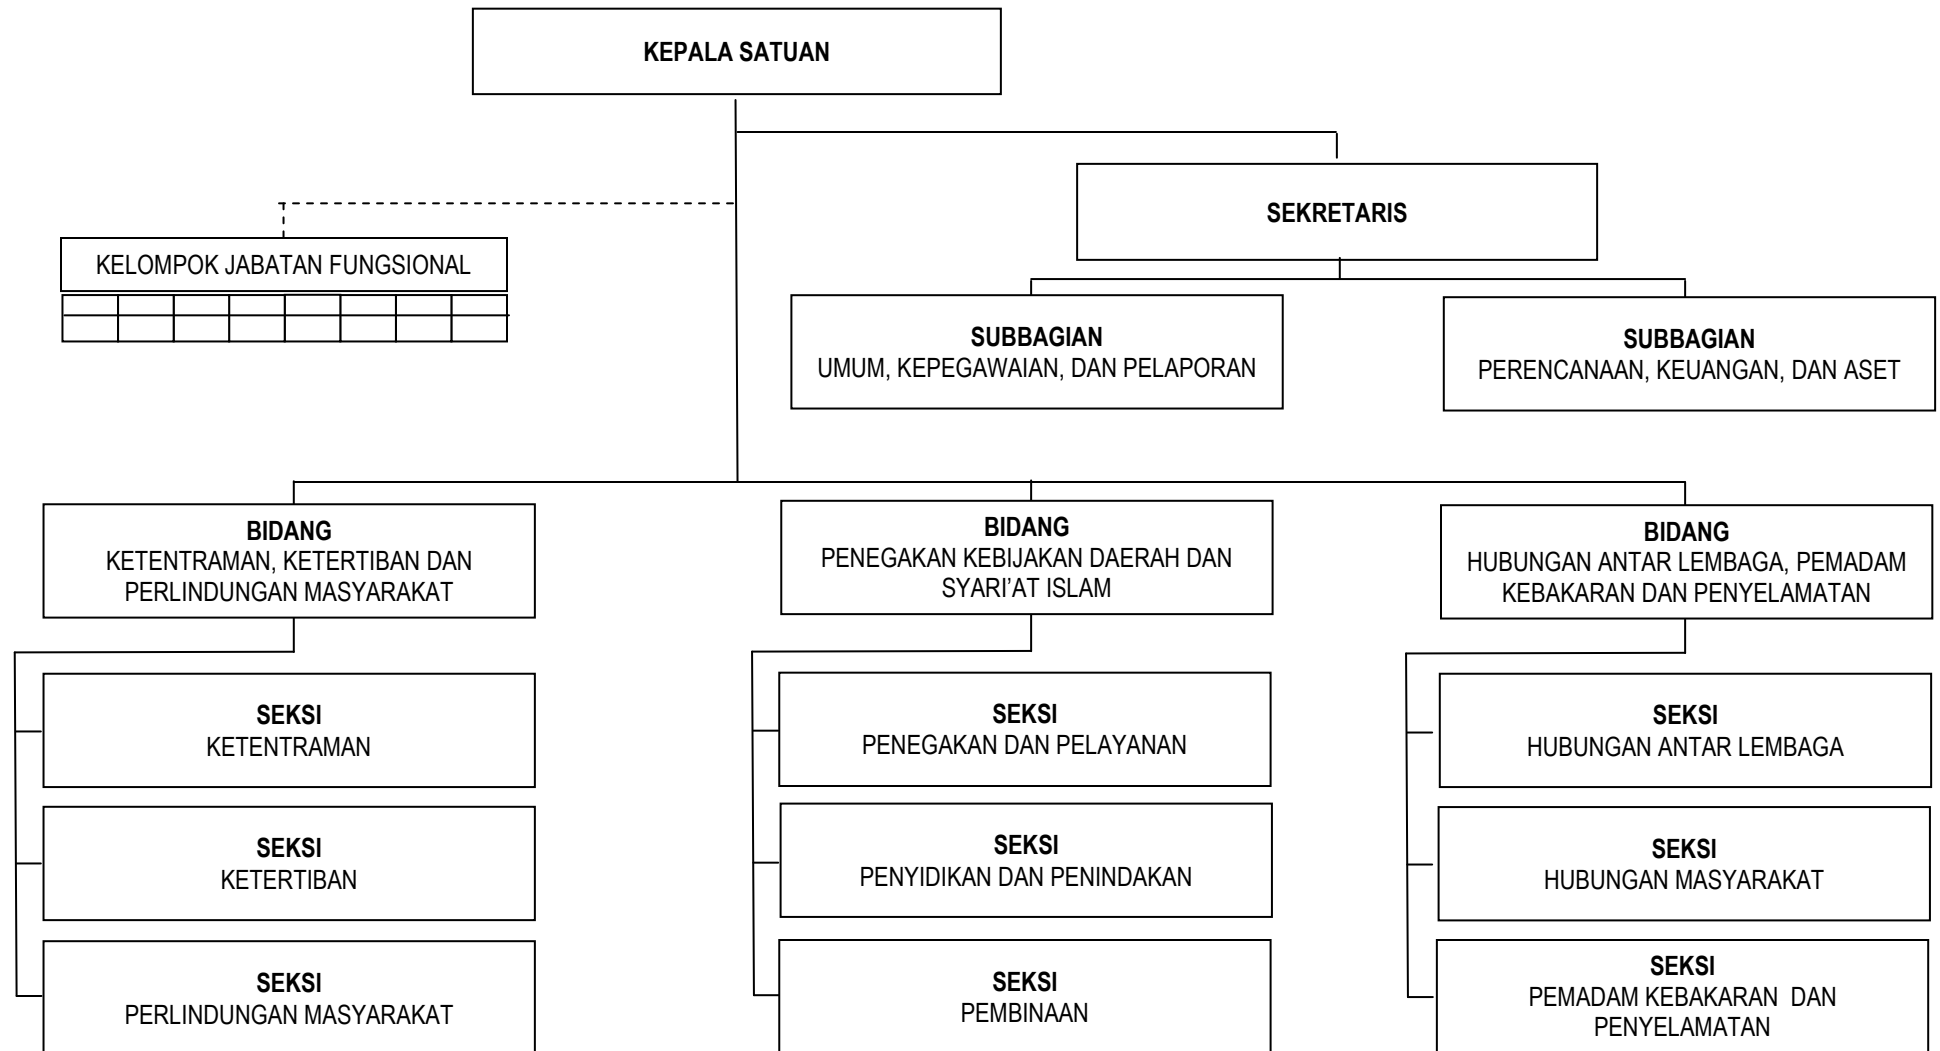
KEPALA SATUAN

KELOMPOK JABATAN FUNGSIONAL

SEKRETARIS

SUBBAGIAN
UMUM, KEPEGAWAIAN, DAN PELAPORAN

SUBBAGIAN
PERENCANAAN, KEUANGAN, DAN ASET

BIDANG
KETENTRAMAN, KETERTIBAN DAN PERLINDUNGAN MASYARAKAT

SEKSI
KETENTRAMAN

SEKSI
KETERTIBAN

SEKSI
PERLINDUNGAN MASYARAKAT

BIDANG
PENEGAKAN KEBIJAKAN DAERAH DAN SYARI'AT ISLAM

SEKSI
PENEGAKAN DAN PELAYANAN

SEKSI
PENYIDIKAN DAN PENINDAKAN

SEKSI
PEMBINAAN

BIDANG
HUBUNGAN ANTAR LEMBAGA, PEMADAM KEBAKARAN DAN PENYELAMATAN

SEKSI
HUBUNGAN ANTAR LEMBAGA

SEKSI
HUBUNGAN MASYARAKAT

SEKSI
PEMADAM KEBAKARAN DAN PENYELAMATAN